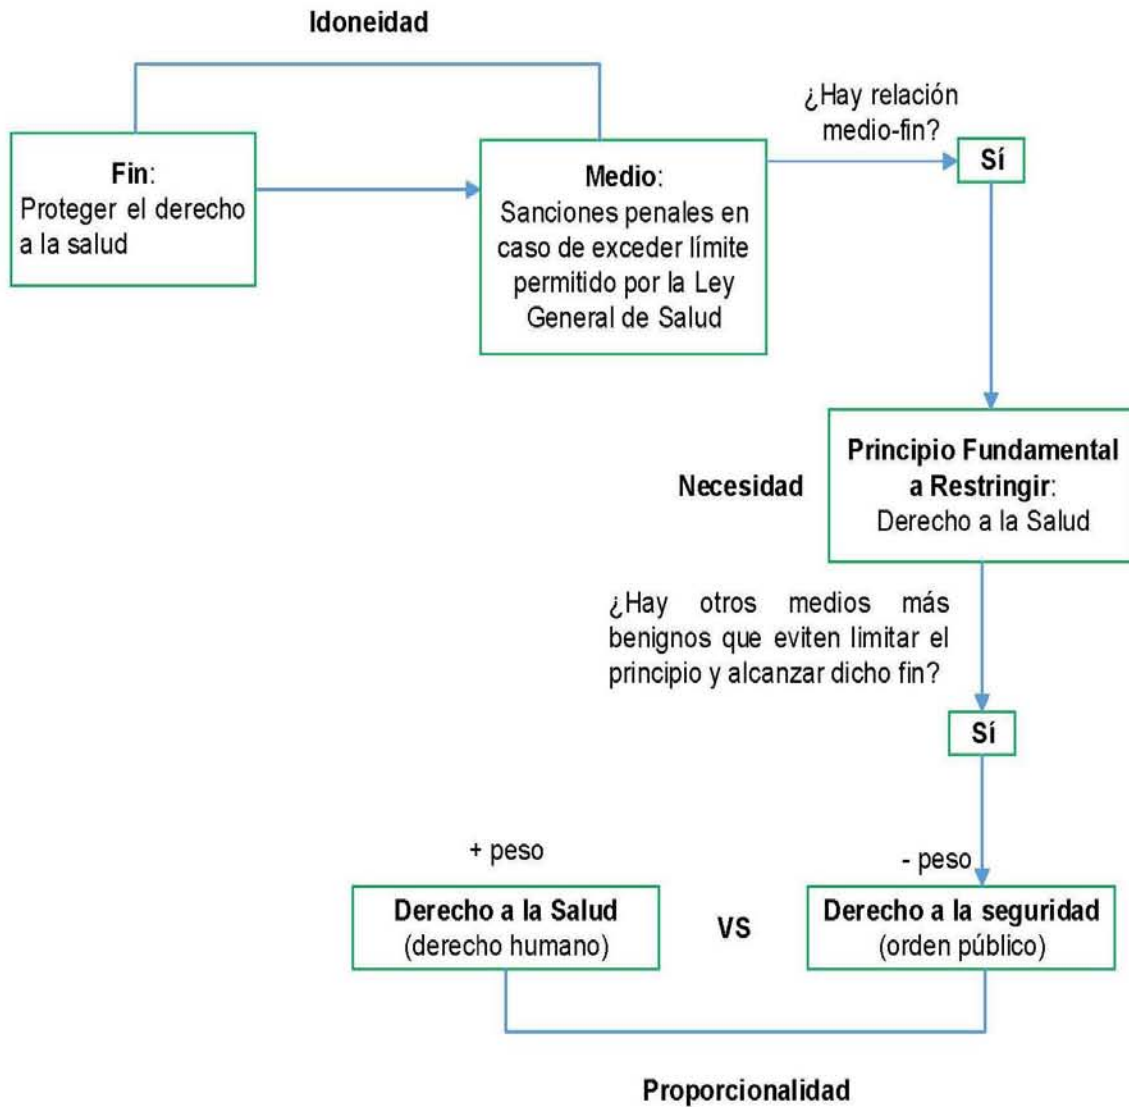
Idoneidad

Fin:
Proteger el derecho a la salud

Medio:
Sanciones penales en caso de exceder límite permitido por la Ley General de Salud

¿Hay relación medio-fin?

Sí

Necesidad

Principio Fundamental a Restringir:
Derecho a la Salud

¿Hay otros medios más benignos que eviten limitar el principio y alcanzar dicho fin?

Sí

+ peso

- peso

Derecho a la Salud
(derecho humano)

VS

Derecho a la seguridad
(orden público)

Proporcionalidad